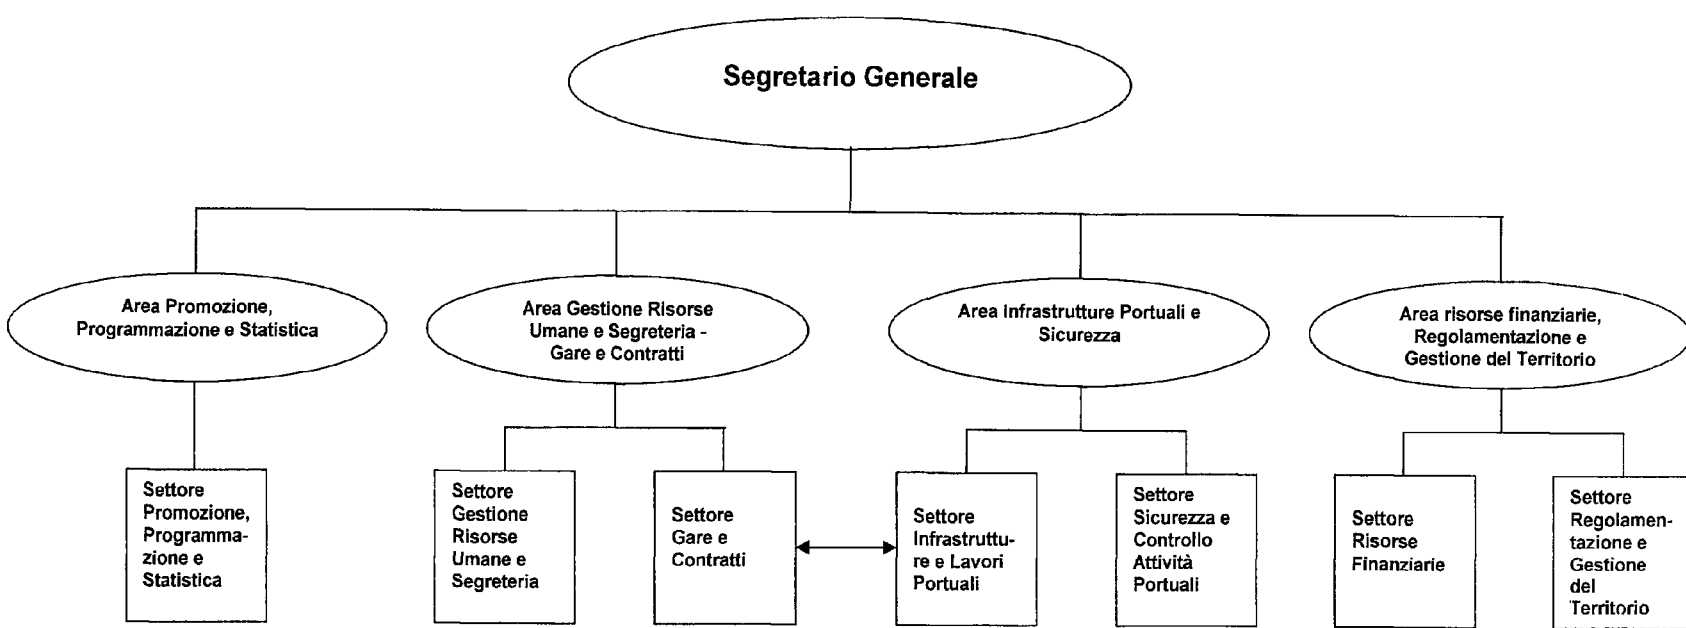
Segretario Generale

Area Promozione, Programmazione e Statistica

Area Gestione Risorse Umane e Segreteria - Gare e Contratti

Area Infrastrutture Portuali e Sicurezza

Area risorse finanziarie, Regolamentazione e Gestione del Territorio

Settore Promozione, Programmazione e Statistica

Settore Gestione Risorse Umane e Segreteria

Settore Gare e Contratti

Settore Infrastrutture e Lavori Portuali

Settore Sicurezza e Controllo Attività Portuali

Settore Risorse Finanziarie

Settore Regolamentazione e Gestione del Territorio